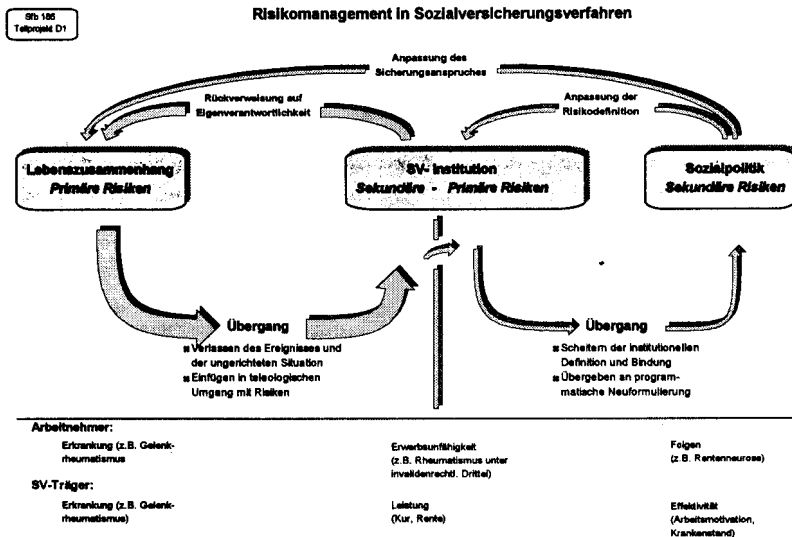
Sfb 186
Teilprojekt D1

Risikomanagement in Sozialversicherungsverfahren

Anpassung des Sicherungsanspruches

Rückverweisung auf Eigenverantwortlichkeit

Anpassung der Risikodefinition

Lebenszusammenhang
Primäre Risiken

SV- Institution
Sekundäre - Primäre Risiken

Sozialpolitik
Sekundäre Risiken

Übergang

Verlassen des Ereignisses und der ungerichteten Situation
Einfügen in teleologischen Umgang mit Risiken

Übergang

Scheitern der institutionellen Definition und Bindung
Übergeben an programmatische Neuformulierung

Arbeitnehmer:

Erkrankung (z.B. Gelenkrheumatismus

Erwerbsunfähigkeit (z.B. Rheumatismus unter invalidenrechtl. Drittel)

Folgen (z.B. Rentenneurose)

SV-Träger:

Erkrankung (z.B. Gelenkrheumatismus)

Leistung (Kur, Rente)

Effektivität (Arbeitsmotivation, Krankenstand)